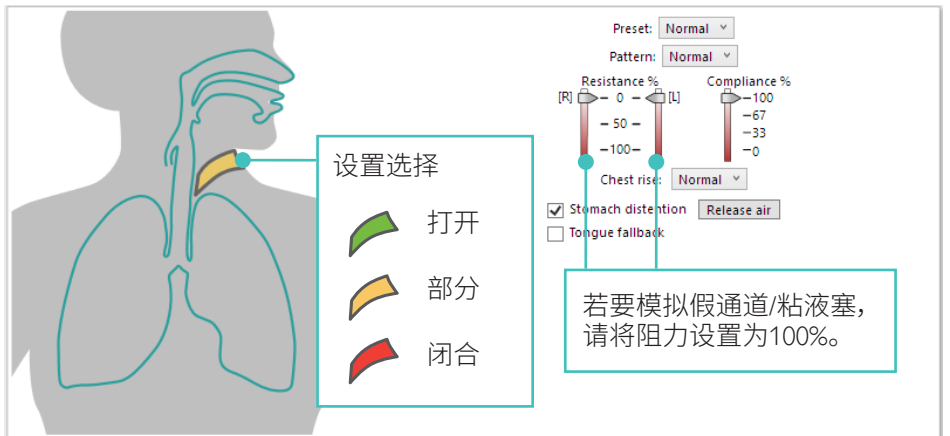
设置选择

打开

部分

闭合

Preset: Normal

Pattern: Normal

Resistance %

[R] 0 [L]

50

100

Compliance %

100

67

33

0

Chest rise: Normal

Stomach distention

Release air

Tongue fallback

若要模拟假通道/粘液塞，请将阻力设置为100%。